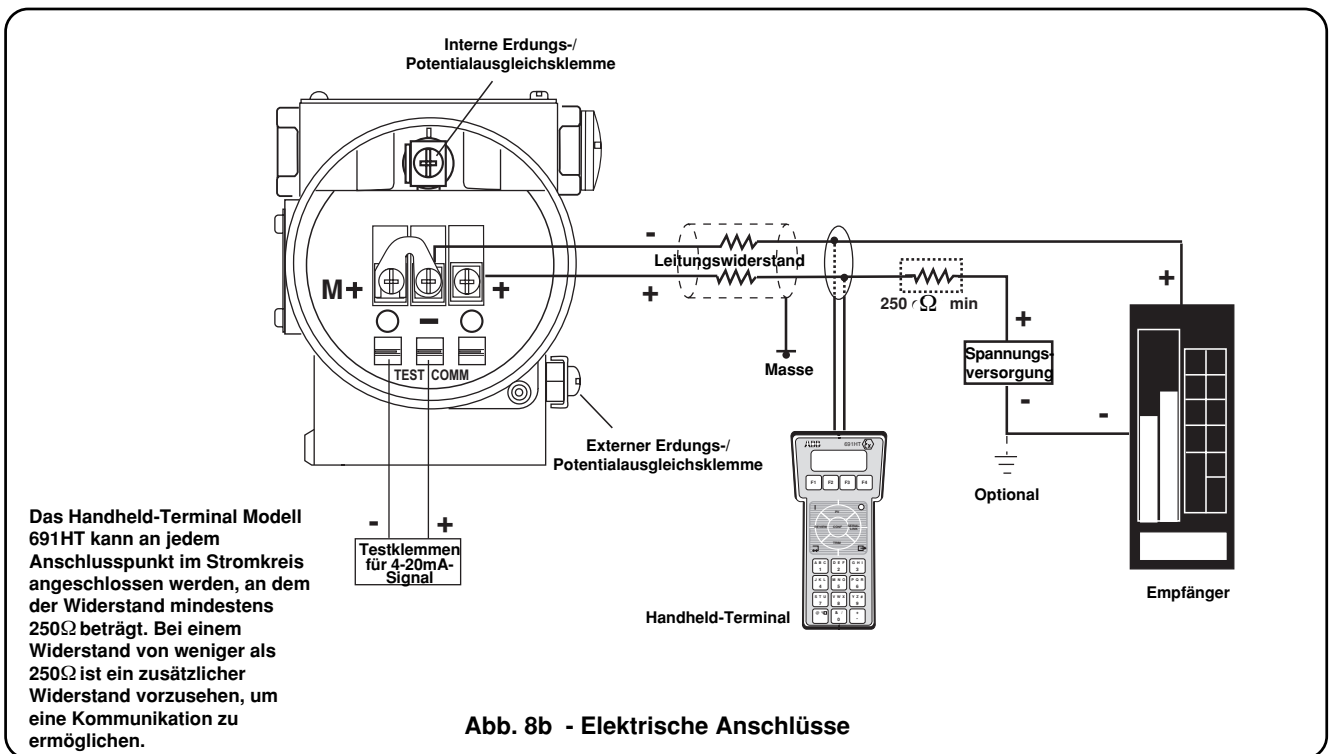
Interne Erdungs-/
Potentialausgleichsklemme

M+

-

+

-

+

Leitungswiderstand

250 $\Omega$ min

+

+

Spannungsversorgung

-

-

Masse

TEST COMM

Externer Erdungs-/
Potentialausgleichsklemme

ABB 691HT

F1 F2 F3 F4

Optional

Das Handheld-Terminal Modell 691HT kann an jedem Anschlusspunkt im Stromkreis angeschlossen werden, an dem der Widerstand mindestens 250$\Omega$ beträgt. Bei einem Widerstand von weniger als 250$\Omega$ ist ein zusätzlicher Widerstand vorzusehen, um eine Kommunikation zu ermöglichen.

-

+

Testklemmen für 4-20mA-Signal

Handheld-Terminal

Empfänger

Abb. 8b - Elektrische Anschlüsse